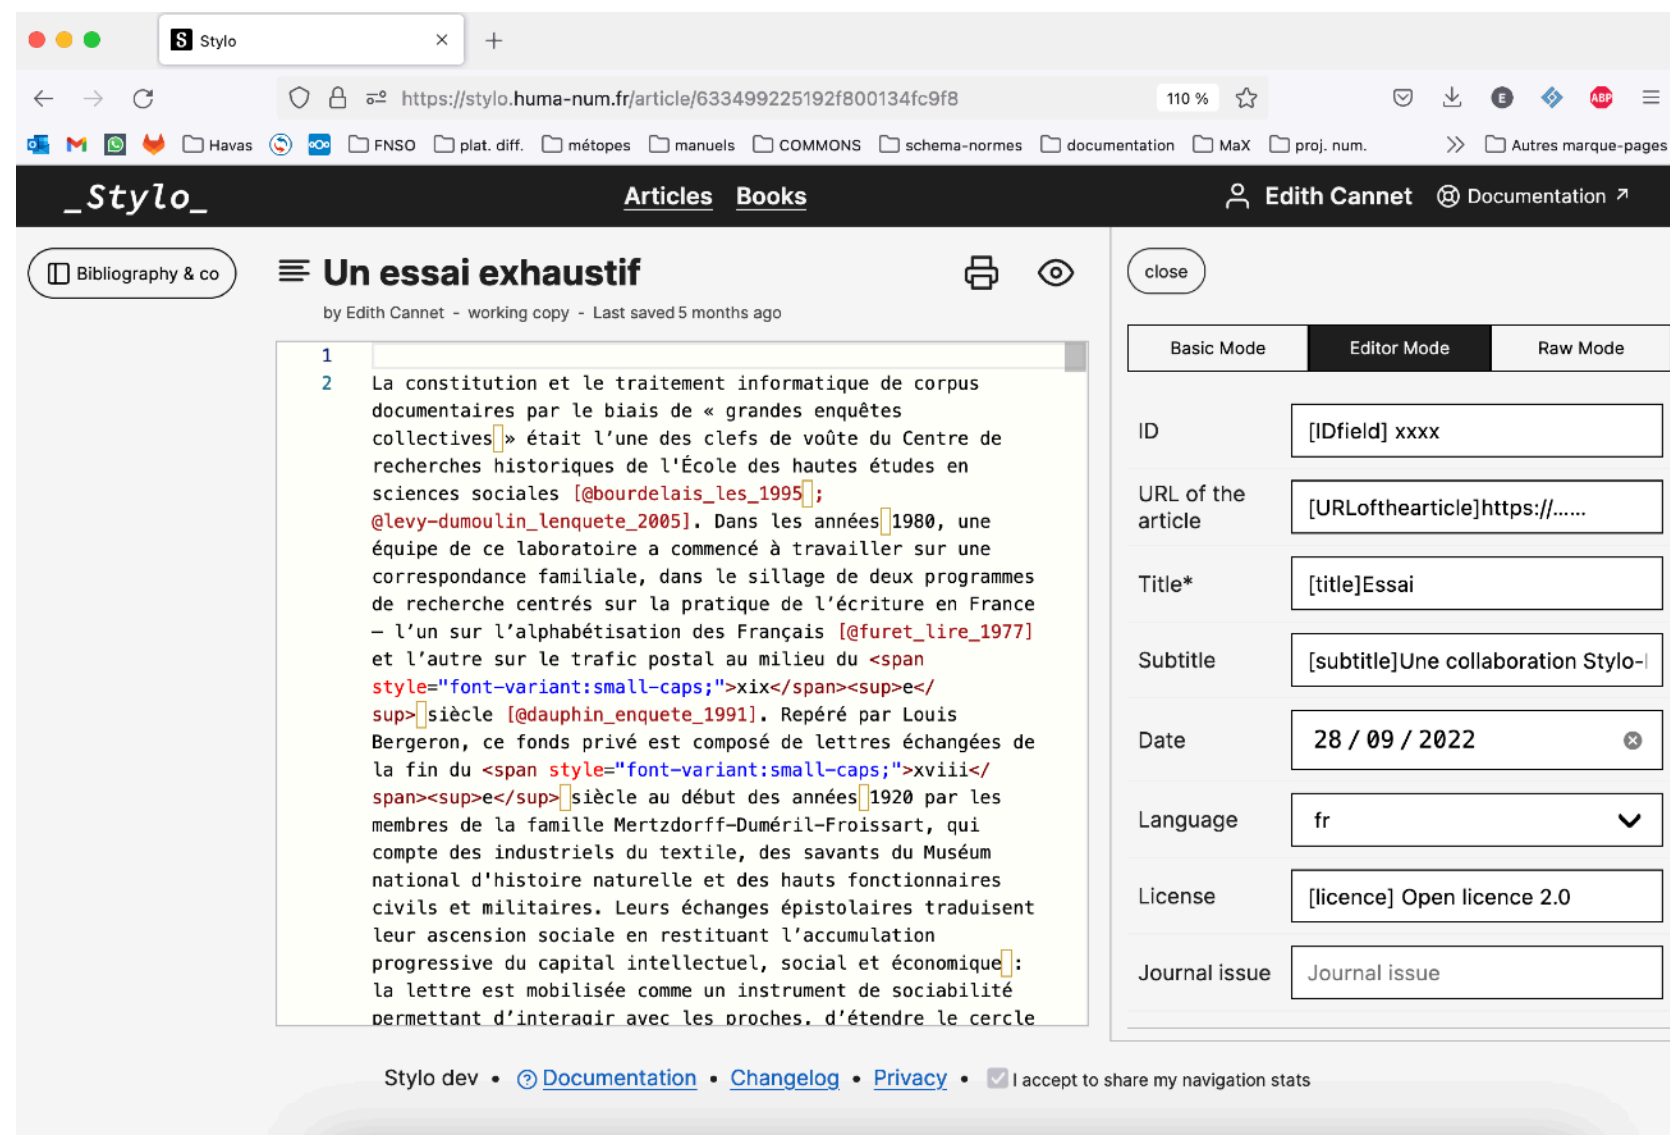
Stylo ×
+

https://stylo.huma-num.fr/article/633499225192f800134fc9f8
110 %

Havas FNSO plat. diff. métopes manuels COMMONS schema-normes documentation MaX proj. num. Autres marque-pages

_Stylo_
Articles Books
Edith Cannet Documentation ↗

Bibliography & co

Un essai exhaustif
by Edith Cannet - working copy - Last saved 5 months ago

1
2 La constitution et le traitement informatique de corpus documentaires par le biais de « grandes enquêtes collectives » était l'une des clefs de voûte du Centre de recherches historiques de l'École des hautes études en sciences sociales [@bourdelais_les_1995 ; @levy-dumoulin_lenquete_2005]. Dans les années 1980, une équipe de ce laboratoire a commencé à travailler sur une correspondance familiale, dans le sillage de deux programmes de recherche centrés sur la pratique de l'écriture en France – l'un sur l'alphabétisation des Français [@furet_lire_1977] et l'autre sur le trafic postal au milieu du <span style="font-variant:small-caps;">xix</span><sup>e</sup> siècle [@dauphin_enquete_1991]. Repéré par Louis Bergeron, ce fonds privé est composé de lettres échangées de la fin du <span style="font-variant:small-caps;">xviii</span><sup>e</sup> siècle au début des années 1920 par les membres de la famille Mertzdorff-Duméril-Froissart, qui compte des industriels du textile, des savants du Muséum national d'histoire naturelle et des hauts fonctionnaires civils et militaires. Leurs échanges épistolaires traduisent leur ascension sociale en restituant l'accumulation progressive du capital intellectuel, social et économique : la lettre est mobilisée comme un instrument de sociabilité permettant d'interagir avec les proches, d'étendre le cercle

close

Basic Mode | Editor Mode | Raw Mode

ID [IDfield] xxxx
URL of the article [URLofthearticle]https://......
Title* [title]Essai
Subtitle [subtitle]Une collaboration Stylo-
Date 28 / 09 / 2022
Language fr
License [licence] Open licence 2.0
Journal issue Journal issue

Stylo dev • Documentation • Changelog • Privacy • I accept to share my navigation stats